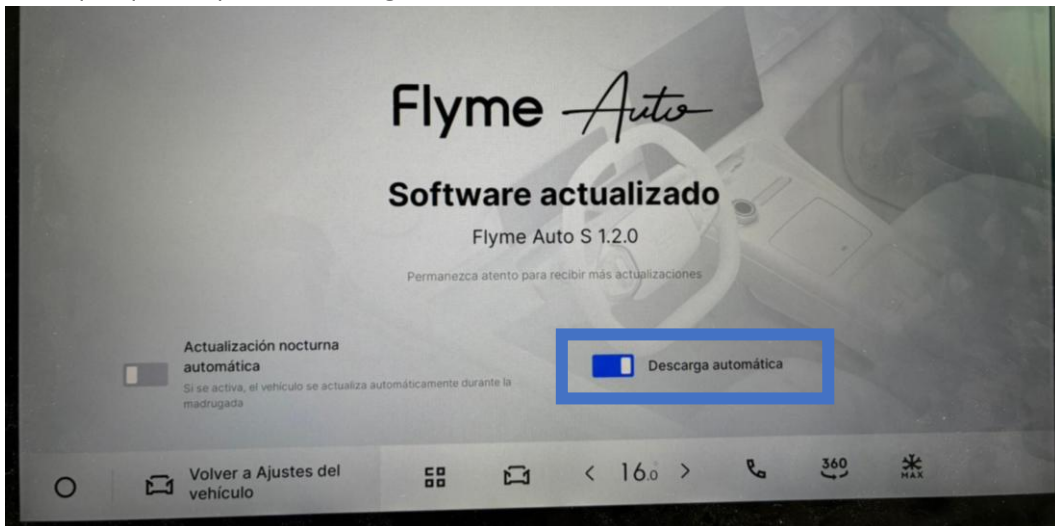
Flyme Auto

Software actualizado

Flyme Auto S 1.2.0

Permanezca atento para recibir más actualizaciones

Actualización nocturna automática

Si se activa, el vehículo se actualiza automáticamente durante la madrugada

Descarga automática

Volver a Ajustes del vehículo

< 16.0 >

360

MAX